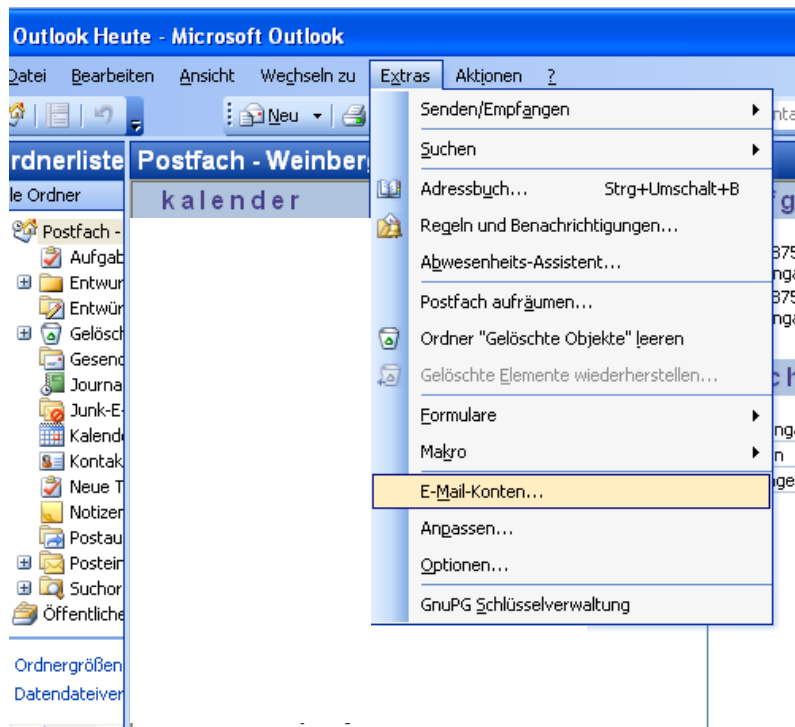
Outlook Heute - Microsoft Outlook

Datei Bearbeiten Ansicht Wechseln zu Extras Aktionen ?

Neu

rdnerliste Postfach - Weinberg

le Ordner

kalender

Postfach -
Aufgab
Entwur
Entwür
Gelösch
Gesend
Journa
Junk-E
Kalend
Kontak
Neue T
Notizen
Postau
Postein
Suchor
Öffentliche

Ordnergrößen
Datendateiver

Senden/Empfangen
Suchen
Adressbuch... Strg+Umschalt+B
Regeln und Benachrichtigungen...
Abwesenheits-Assistent...
Postfach aufräumen...
Ordner "Gelöschte Objekte" leeren
Gelöschte Elemente wiederherstellen...
Formulare
Makro
E-Mail-Konten...
Anpassen...
Optionen...
GnuPG Schlüsselverwaltung

fg
375
nga
375
nga
ch
nga
n
ge